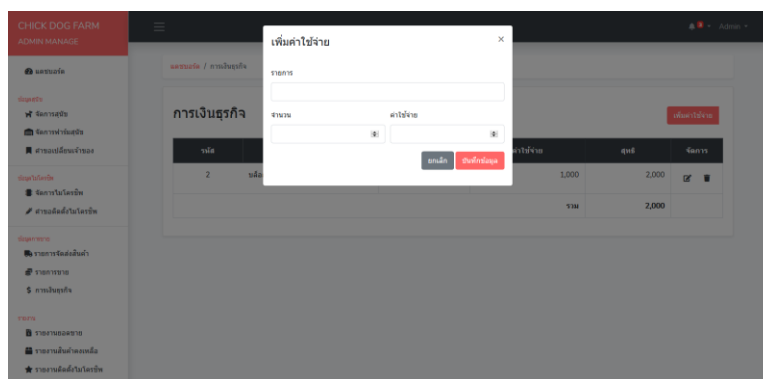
CHICK DOG FARM
ADMIN MANAGE

แดชบอร์ด

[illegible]
จัดการสุนัข
จัดการพ่อพันธุ์
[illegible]

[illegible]
จัดการไมโครชิพ
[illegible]

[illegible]
รายการจัดส่งสินค้า
รายการขาย
การเงินธุรกิจ

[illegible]
รายงานยอดขาย
รายงานสินค้าคงเหลือ
รายงานติดตั้งไมโครชิพ

Admin

แดชบอร์ด / การเงินธุรกิจ

การเงินธุรกิจ

เพิ่มค่าใช้จ่าย

| รหัส | | | ค่าใช้จ่าย | สุทธิ | จัดการ |
|---|---|---|---|---|---|
| 2 | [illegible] | | 1,000 | 2,000 | |
| | | | รวม | 2,000 | |

เพิ่มค่าใช้จ่าย
×
รายการ
จำนวน
ค่าใช้จ่าย
ยกเลิก
บันทึกข้อมูล